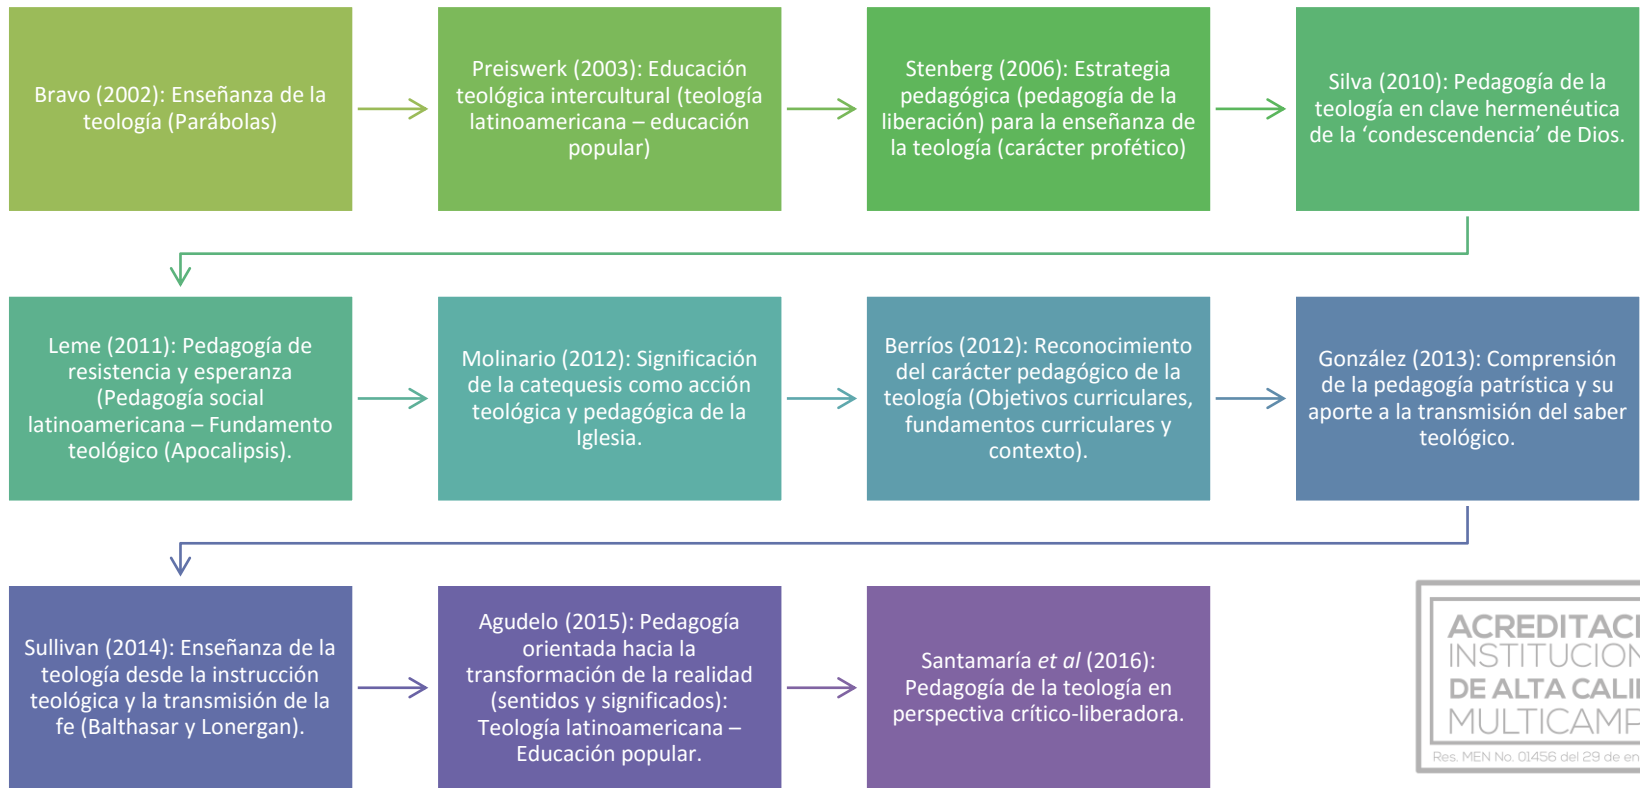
Bravo (2002): Enseñanza de la teología (Parábolas)

Preiswerk (2003): Educación teológica intercultural (teología latinoamericana – educación popular)

Stenberg (2006): Estrategia pedagógica (pedagogía de la liberación) para la enseñanza de la teología (carácter profético)

Silva (2010): Pedagogía de la teología en clave hermenéutica de la 'condescendencia' de Dios.

Leme (2011): Pedagogía de resistencia y esperanza (Pedagogía social latinoamericana – Fundamento teológico (Apocalipsis).

Molinario (2012): Significación de la catequesis como acción teológica y pedagógica de la Iglesia.

Berríos (2012): Reconocimiento del carácter pedagógico de la teología (Objetivos curriculares, fundamentos curriculares y contexto).

González (2013): Comprensión de la pedagogía patrística y su aporte a la transmisión del saber teológico.

Sullivan (2014): Enseñanza de la teología desde la instrucción teológica y la transmisión de la fe (Balthasar y Lonergan).

Agudelo (2015): Pedagogía orientada hacia la transformación de la realidad (sentidos y significados): Teología latinoamericana – Educación popular.

Santamaría *et al* (2016): Pedagogía de la teología en perspectiva crítico-liberadora.

ACREDITAC
INSTITUCION
DE ALTA CALI
MULTICAMP
Res. MEN No. 01456 del 29 de en